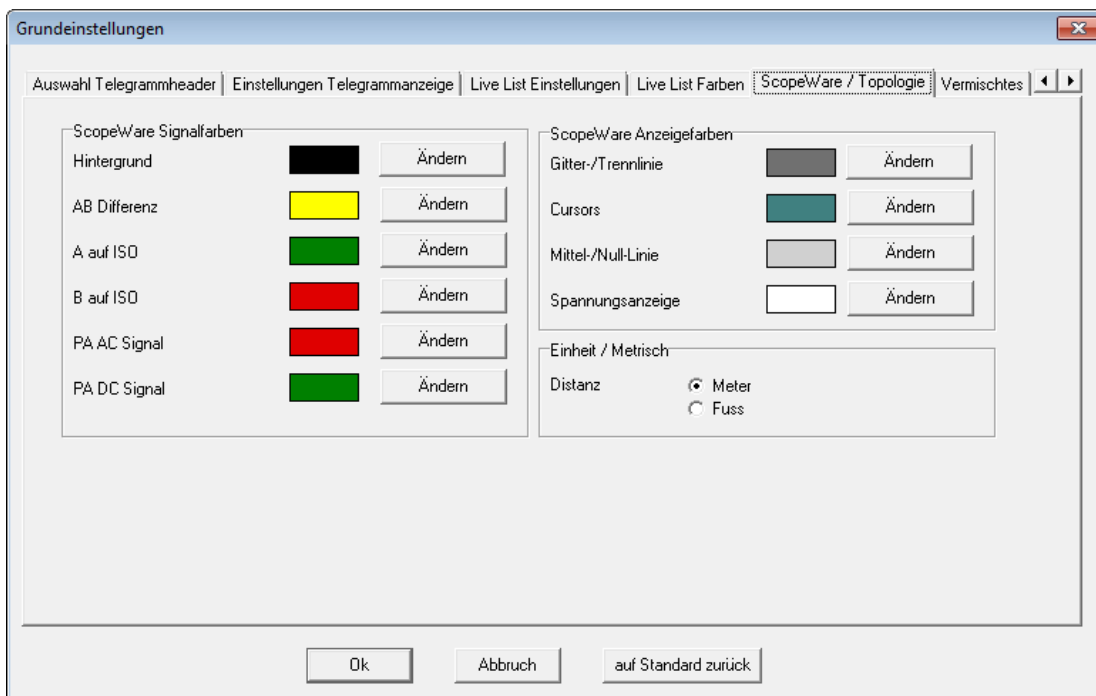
Grundeinstellungen

Auswahl Telegrammheader | Einstellungen Telegrammanzeige | Live List Einstellungen | Live List Farben | ScopeWare / Topologie | Vermischtes

ScopeWare Signalfarben
Hintergrund Ändern
AB Differenz Ändern
A auf ISO Ändern
B auf ISO Ändern
PA AC Signal Ändern
PA DC Signal Ändern

ScopeWare Anzeigefarben
Gitter-/Trennlinie Ändern
Cursors Ändern
Mittel-/Null-Linie Ändern
Spannungsanzeige Ändern

Einheit / Metrisch
Distanz
Meter
Fuss

Ok
Abbruch
auf Standard zurück